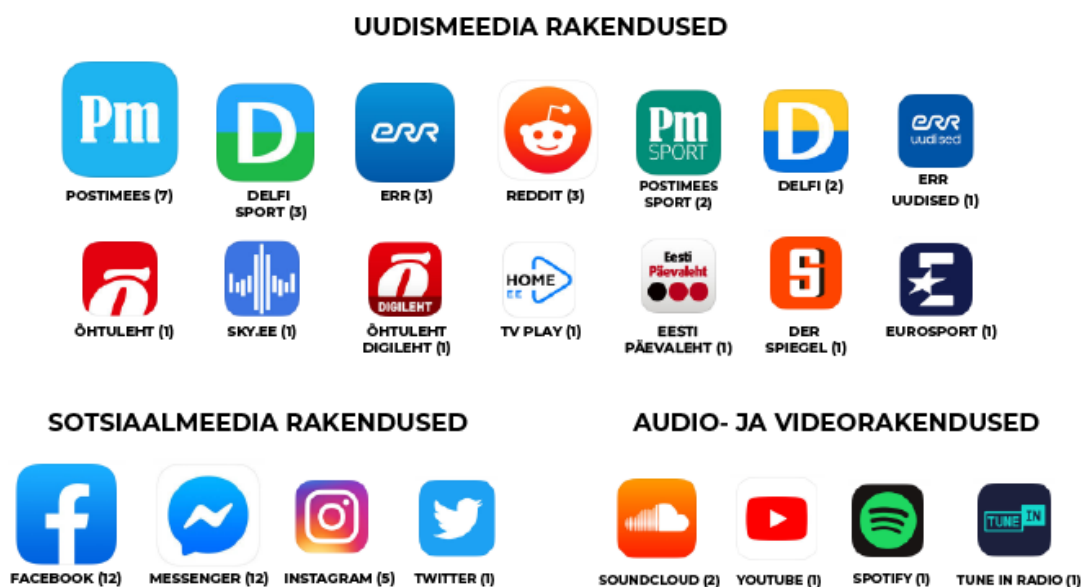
UUDISMEEDIA RAKENDUSED

Pm
POSTIMEES (7)

D
DELFI SPORT (3)

ERR
ERR (3)

REDDIT (3)

Pm SPORT
POSTIMEES SPORT (2)

D
DELFI (2)

ERR uudised
ERR UUDISED (1)

ÕHTULEHT (1)

SKY.EE (1)

DIGILEHT
ÕHTULEHT DIGILEHT (1)

HOME EE
TV PLAY (1)

Eesti Päevaleht
EESTI PÄEVALEHT (1)

S
DER SPIEGEL (1)

EUROSPORT (1)

SOTSIAALMEEDIA RAKENDUSED

FACEBOOK (12)

MESSENGER (12)

INSTAGRAM (5)

TWITTER (1)

AUDIO- JA VIDEORAKENDUSED

SOUNDCLOUD (2)

YOUTUBE (1)

SPOTIFY (1)

TUNE IN
TUNE IN RADIO (1)